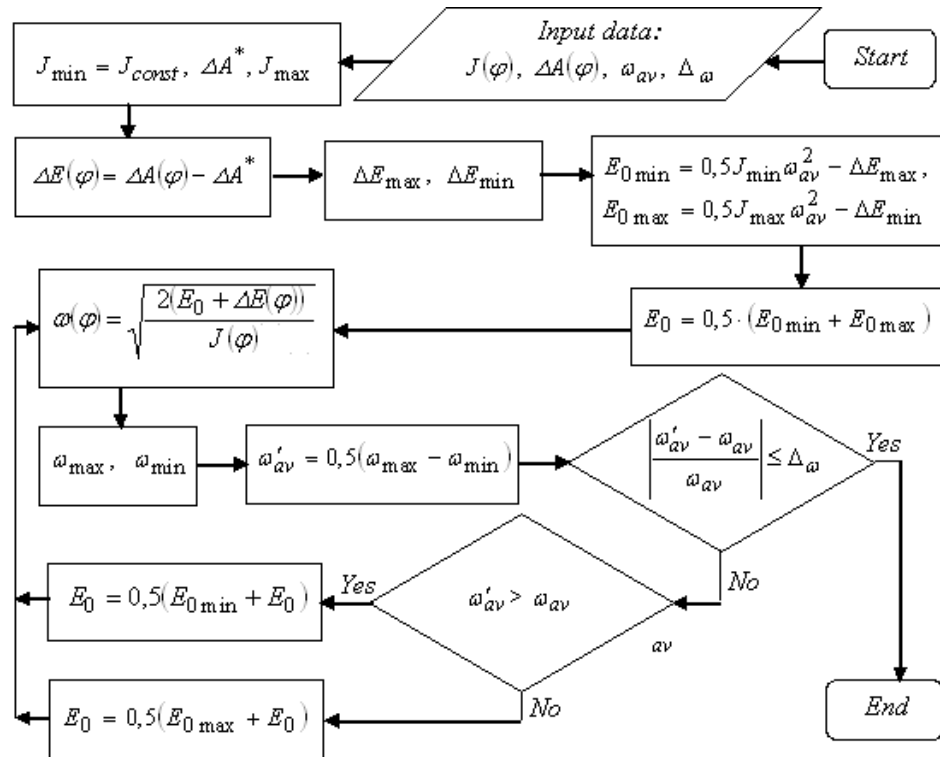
Start

Input data:
$J(\varphi)$, $\Delta A(\varphi)$, $\omega_{av}$, $\Delta_{\omega}$

$J_{\min} = J_{const}$, $\Delta A^{*}$, $J_{\max}$

$\Delta E(\varphi) = \Delta A(\varphi) - \Delta A^{*}$

$\Delta E_{\max}$, $\Delta E_{\min}$

$E_{0\min} = 0{,}5 J_{\min} \omega_{av}^{2} - \Delta E_{\max}$,
$E_{0\max} = 0{,}5 J_{\max} \omega_{av}^{2} - \Delta E_{\min}$

$E_0 = 0{,}5 \cdot (E_{0\min} + E_{0\max})$

$\omega(\varphi) = \sqrt{\frac{2(E_0 + \Delta E(\varphi))}{J(\varphi)}}$

$\omega_{\max}$, $\omega_{\min}$

$\omega'_{av} = 0{,}5(\omega_{\max} - \omega_{\min})$

$\left|\frac{\omega'_{av} - \omega_{av}}{\omega_{av}}\right| \le \Delta_{\omega}$

Yes

No

$\omega'_{av} > \omega_{av}$

av

Yes

$E_0 = 0{,}5(E_{0\min} + E_0)$

No

$E_0 = 0{,}5(E_{0\max} + E_0)$

End